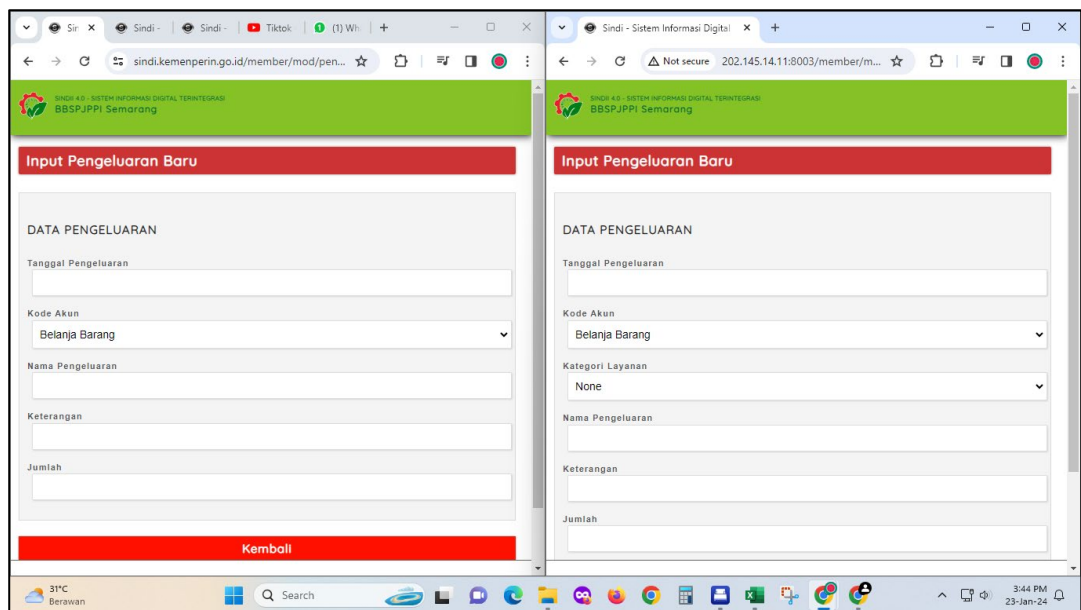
Sir × Sindi - Sindi - Tiktok (1) Wh +

sindi.kemenperin.go.id/member/mod/pen...

SINDI 4.0 - SISTEM INFORMASI DIGITAL TERINTEGRASI
BBSPJPPI Semarang

Input Pengeluaran Baru

DATA PENGELUARAN

Tanggal Pengeluaran

Kode Akun

Belanja Barang

Nama Pengeluaran

Keterangan

Jumlah

Kembali

Sindi - Sistem Informasi Digital × +

Not secure 202.145.14.11:8003/member/m...

SINDI 4.0 - SISTEM INFORMASI DIGITAL TERINTEGRASI
BBSPJPPI Semarang

Input Pengeluaran Baru

DATA PENGELUARAN

Tanggal Pengeluaran

Kode Akun

Belanja Barang

Kategori Layanan

None

Nama Pengeluaran

Keterangan

Jumlah

31°C
Berawan

Search

3:44 PM
23-Jan-24